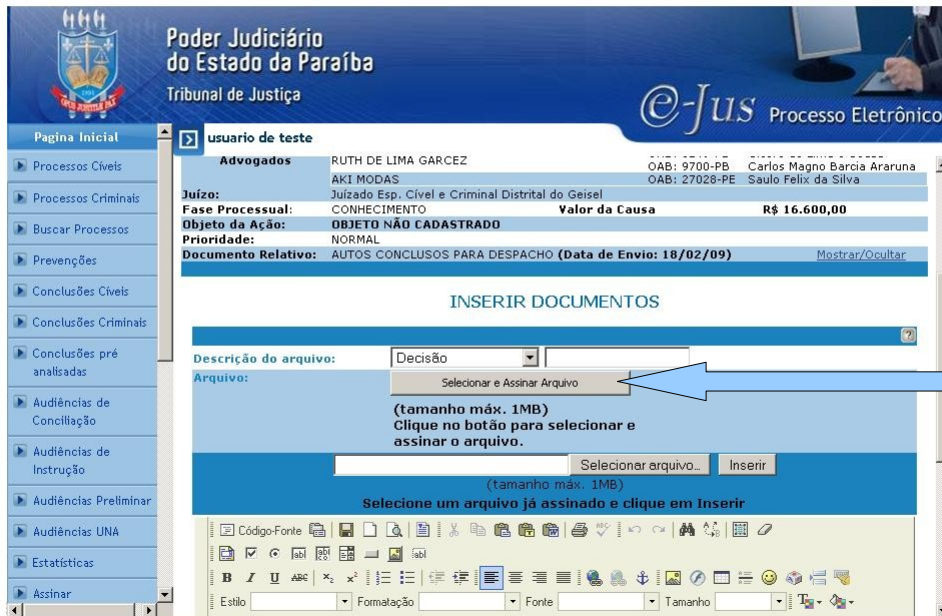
OPUS JUSTITIAE PAX

Poder Judiciário do Estado da Paraíba

Tribunal de Justiça

e-Jus Processo Eletrônico

Pagina Inicial

Processos Cíveis

Processos Criminais

Buscar Processos

Prevenções

Conclusões Cíveis

Conclusões Criminais

Conclusões pré analisadas

Audiências de Conciliação

Audiências de Instrução

Audiências Preliminar

Audiências UNA

Estatísticas

Assinar

usuario de teste

| Advogados | RUTH DE LIMA GARCEZ | OAB: 9700-PB | Carlos Magno Barcia Araruna |
|---|---|---|---|
| | AKI MODAS | OAB: 27028-PE | Saulo Felix da Silva |
| Juízo: | Juízado Esp. Cível e Criminal Distrital do Geisel | | |
| Fase Processual: | CONHECIMENTO | Valor da Causa | R$ 16.600,00 |
| Objeto da Ação: | OBJETO NÃO CADASTRADO | | |
| Prioridade: | NORMAL | | |
| Documento Relativo: | AUTOS CONCLUSOS PARA DESPACHO (Data de Envio: 18/02/09) | | Mostrar/Ocultar |

INSERIR DOCUMENTOS

Descrição do arquivo: Decisão

Arquivo: Selecionar e Assinar Arquivo

(tamanho máx. 1MB)
Clique no botão para selecionar e assinar o arquivo.

Selecionar arquivo... Inserir

(tamanho máx. 1MB)
Selecione um arquivo já assinado e clique em Inserir

Código-Fonte

Estilo Formatação Fonte Tamanho